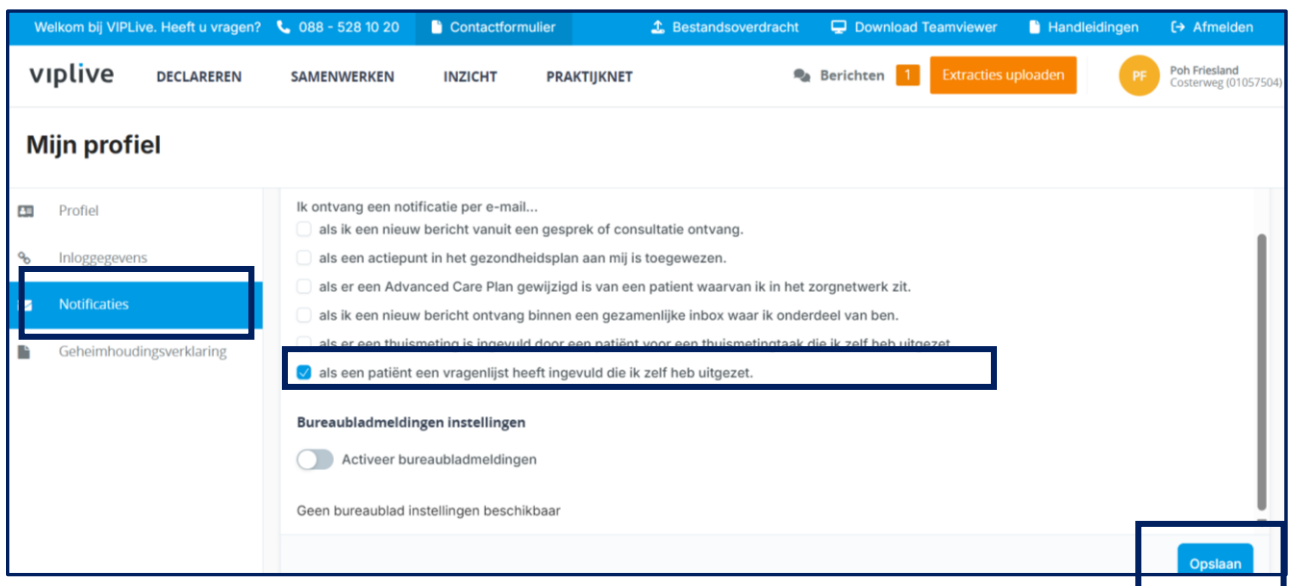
Welkom bij VIPLive. Heeft u vragen? 088 - 528 10 20 Contactformulier Bestandsoverdracht Download Teamviewer Handleidingen Afmelden

viplive DECLAREREN SAMENWERKEN INZICHT PRAKTIJKNET Berichten 1 Extracties uploaden PF Poh Friesland Costerweg (01057504)

Mijn profiel

Profiel
Inloggegevens
Notificaties
Geheimhoudingsverklaring

Ik ontvang een notificatie per e-mail...
als ik een nieuw bericht vanuit een gesprek of consultatie ontvang.
als een actiepunt in het gezondheidsplan aan mij is toegewezen.
als er een Advanced Care Plan gewijzigd is van een patient waarvan ik in het zorgnetwerk zit.
als ik een nieuw bericht ontvang binnen een gezamenlijke inbox waar ik onderdeel van ben.
als er een thuismeting is ingevuld door een patiënt voor een thuismetingtaak die ik zelf heb uitgezet.
als een patiënt een vragenlijst heeft ingevuld die ik zelf heb uitgezet.

Bureaubladmeldingen instellingen

Activeer bureaubladmeldingen

Geen bureaublad instellingen beschikbaar

Opslaan